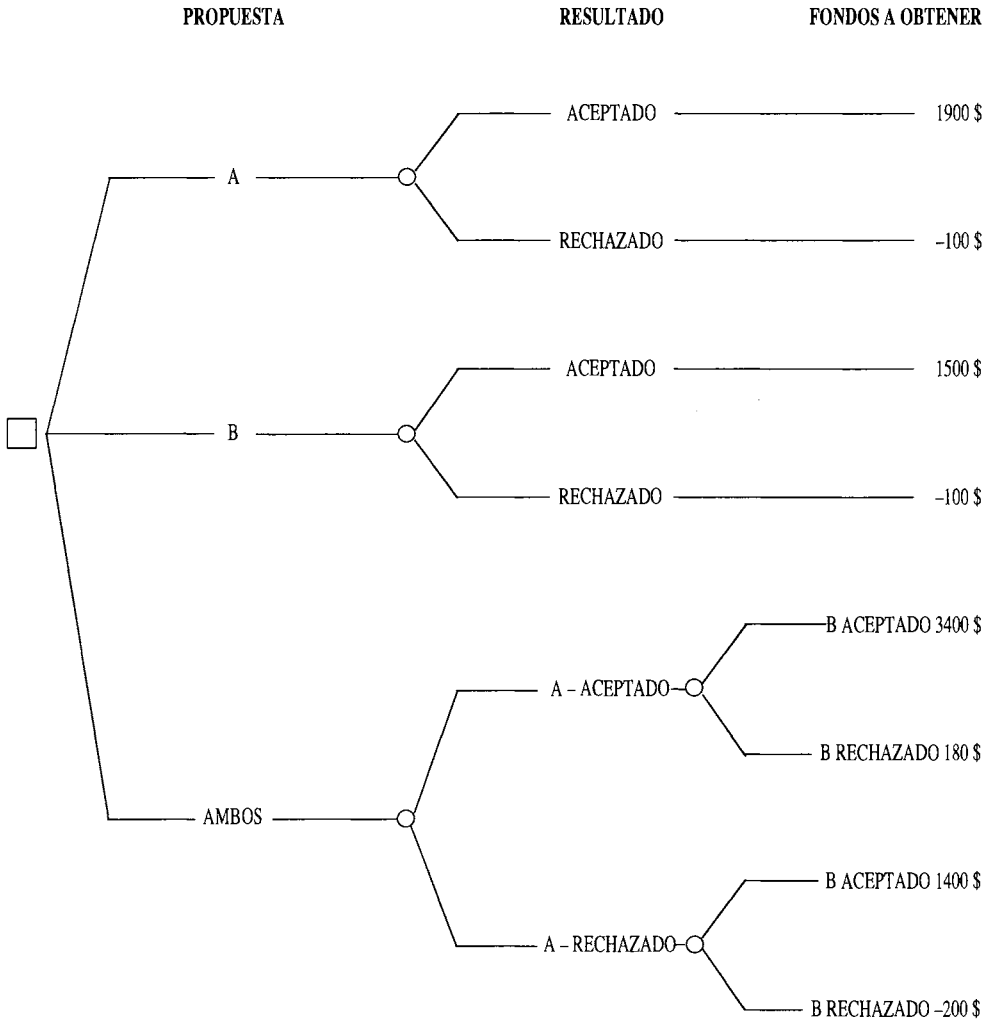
PROPUESTA

RESULTADO

FONDOS A OBTENER

A

ACEPTADO

1900 $

RECHAZADO

–100 $

B

ACEPTADO

1500 $

RECHAZADO

–100 $

AMBOS

A – ACEPTADO

B ACEPTADO 3400 $

B RECHAZADO 180 $

A – RECHAZADO

B ACEPTADO 1400 $

B RECHAZADO –200 $